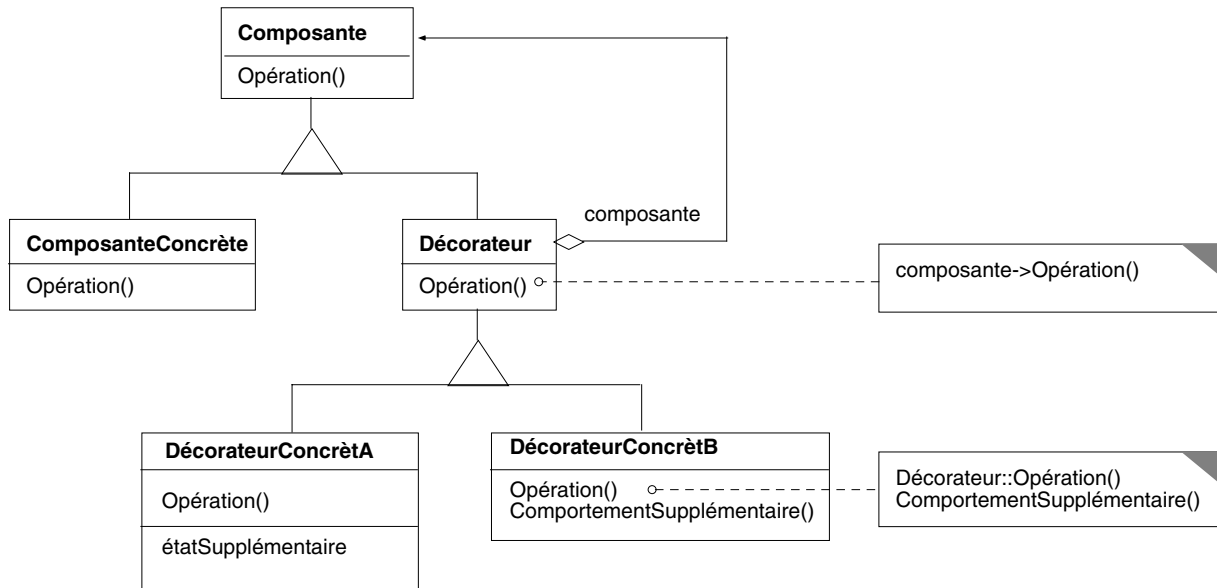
Composante
Opération()

composante

ComposanteConcrète
Opération()

Décorateur
Opération()

composante->Opération()

DécorateurConcrètA
Opération()
étatSupplémentaire

DécorateurConcrètB
Opération()
ComportementSupplémentaire()

Décorateur::Opération()
ComportementSupplémentaire()